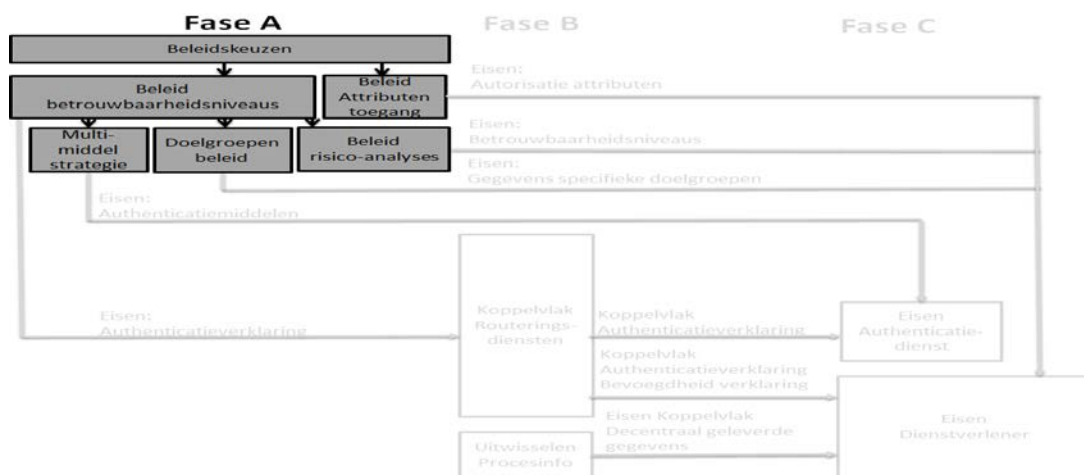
Fase A

Fase B

Fase C

Beleidskeuzen

Beleid betrouwbaarheidsniveaus

Beleid Attributen toegang

Multi-middel strategie

Doelgroepen beleid

Beleid risico-analyses

Eisen: Autorisatie attributen

Eisen: Betrouwbaarheidsniveaus

Eisen: Gegevens specifieke doelgroepen

Eisen: Authenticatiemiddelen

Eisen: Authenticatieverklaring

Koppelvlak Routeringsdiensten

Koppelvlak Authenticatieverklaring

Koppelvlak Authenticatieverklaring Bevoegdheid verklaring

Eisen Koppelvlak Decentraal geleverde gegevens

Eisen Authenticatiedienst

Eisen Dienstverlener

Uitwisselen Procesinfo